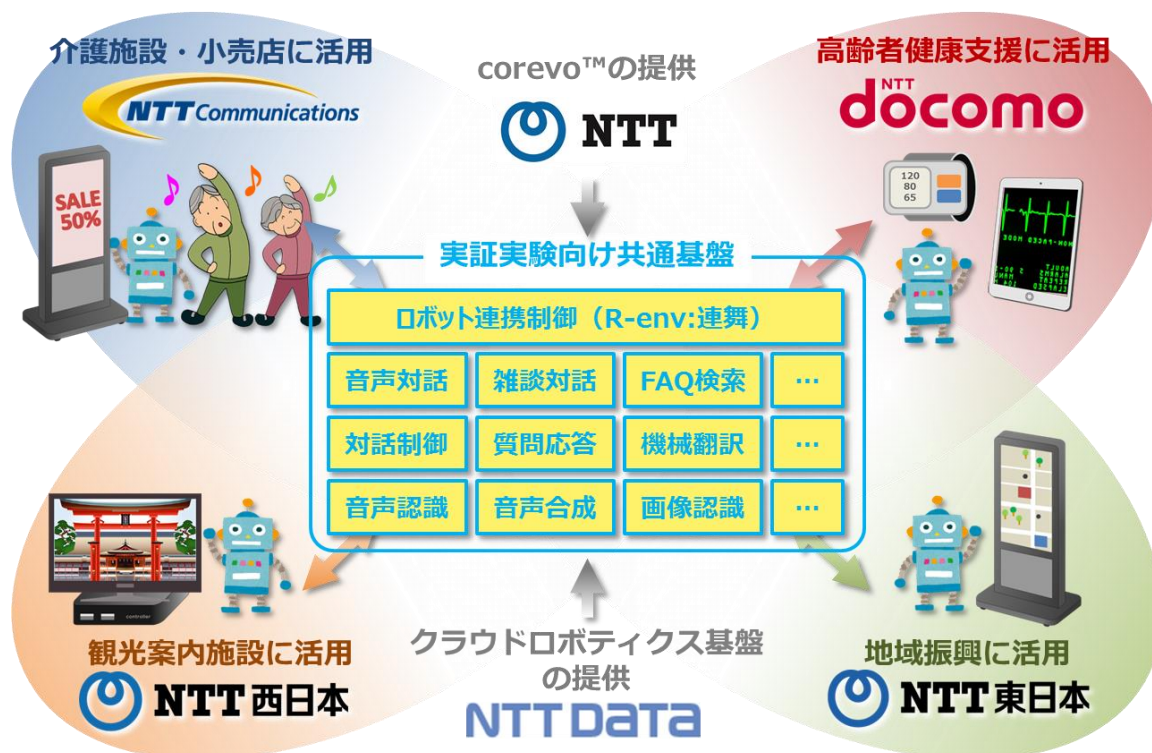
介護施設・小売店に活用

NTT Communications

corevo™の提供

NTT

高齢者健康支援に活用

NTT docomo

SALE 50%

120
80
65

実証実験向け共通基盤

ロボット連携制御（R-env:連舞）

| 音声対話 | 雑談対話 | FAQ検索 | … |
|---|---|---|---|
| 対話制御 | 質問応答 | 機械翻訳 | … |
| 音声認識 | 音声合成 | 画像認識 | … |

観光案内施設に活用

NTT西日本

クラウドロボティクス基盤の提供

NTT DATA

地域振興に活用

NTT東日本